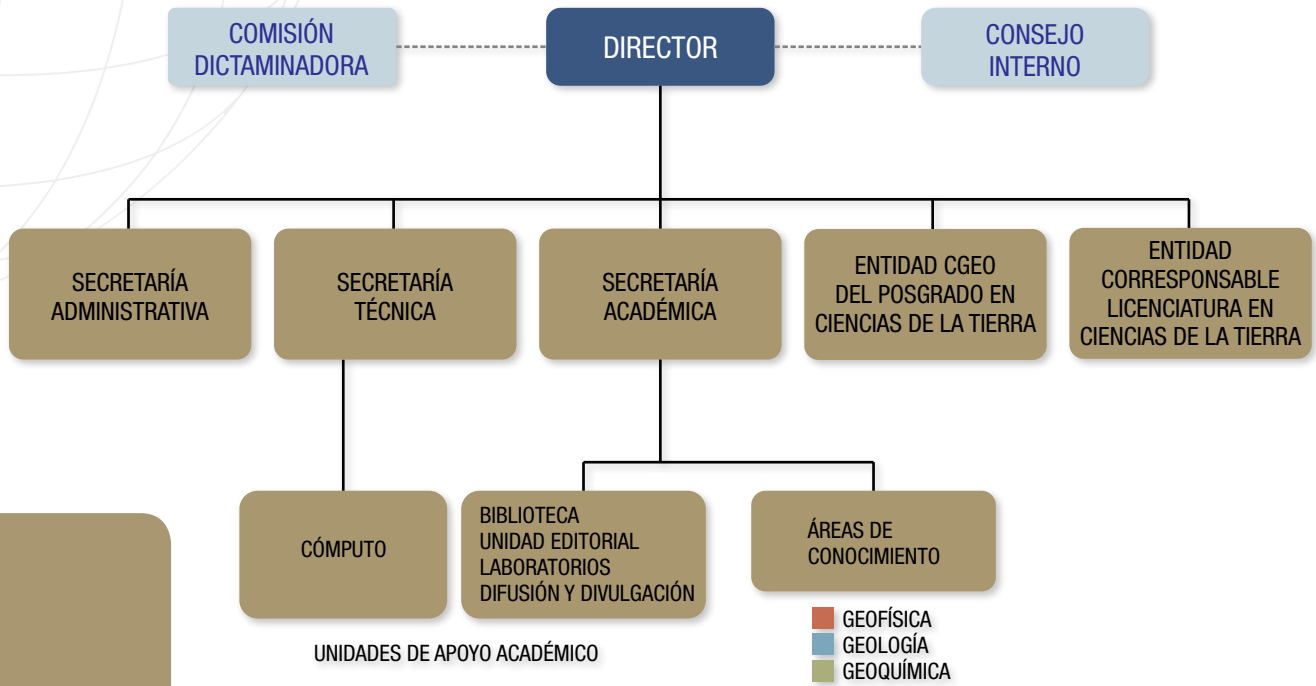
COMISIÓN DICTAMINADORA

DIRECTOR

CONSEJO INTERNO

SECRETARÍA ADMINISTRATIVA

SECRETARÍA TÉCNICA

SECRETARÍA ACADÉMICA

ENTIDAD CGEO DEL POSGRADO EN CIENCIAS DE LA TIERRA

ENTIDAD CORRESPONSABLE LICENCIATURA EN CIENCIAS DE LA TIERRA

CÓMPUTO

BIBLIOTECA
UNIDAD EDITORIAL
LABORATORIOS
DIFUSIÓN Y DIVULGACIÓN

ÁREAS DE CONOCIMIENTO

GEOFÍSICA
GEOLOGÍA
GEOQUÍMICA

UNIDADES DE APOYO ACADÉMICO